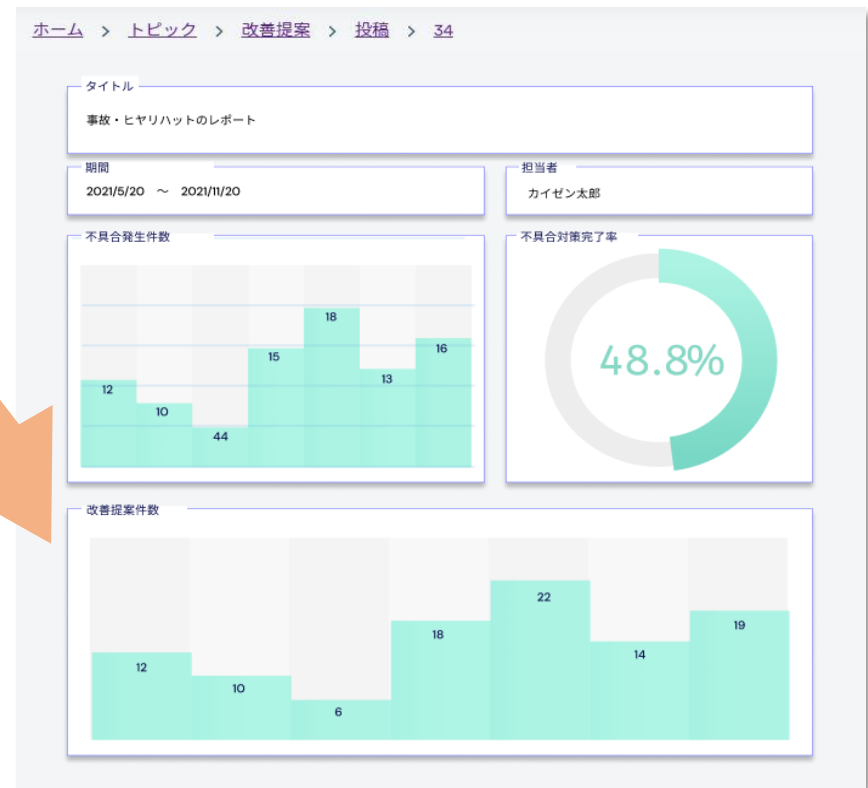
ホーム > トピック > 改善提案 > 投稿 > 34

タイトル

事故・ヒヤリハットのレポート

期間

2021/5/20 〜 2021/11/20

担当者

カイゼン太郎

不具合発生件数

12
10
44
15
18
13
16

不具合対策完了率

48.8%

改善提案件数

12
10
6
18
22
14
19